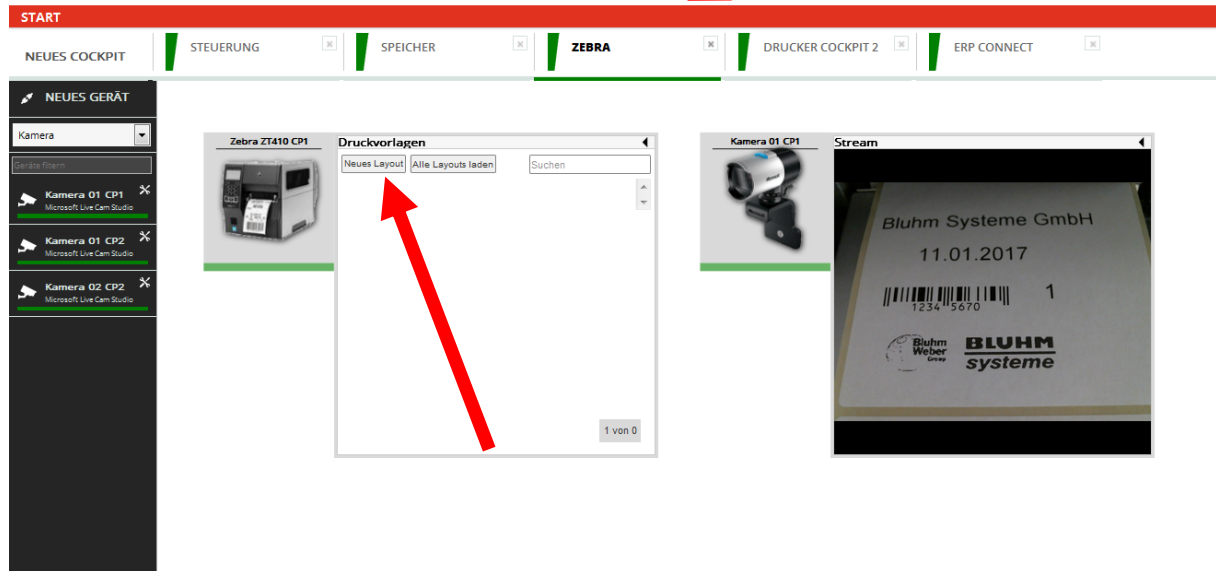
START

NEUES COCKPIT | STEUERUNG | SPEICHER | ZEBRA | DRUCKER COCKPIT 2 | ERP CONNECT

NEUES GERÄT

Kamera

Geräte filtern

Kamera 01 CP1
Microsoft Live Cam Studio

Kamera 01 CP2
Microsoft Live Cam Studio

Kamera 02 CP2
Microsoft Live Cam Studio

Zebra ZT410 CP1

Druckvorlagen

Neues Layout | Alle Layouts laden | Suchen

1 von 0

Kamera 01 CP1

Stream

Bluhm Systeme GmbH
11.01.2017
1234 5670 1
Bluhm Weber Group
BLUHM systeme